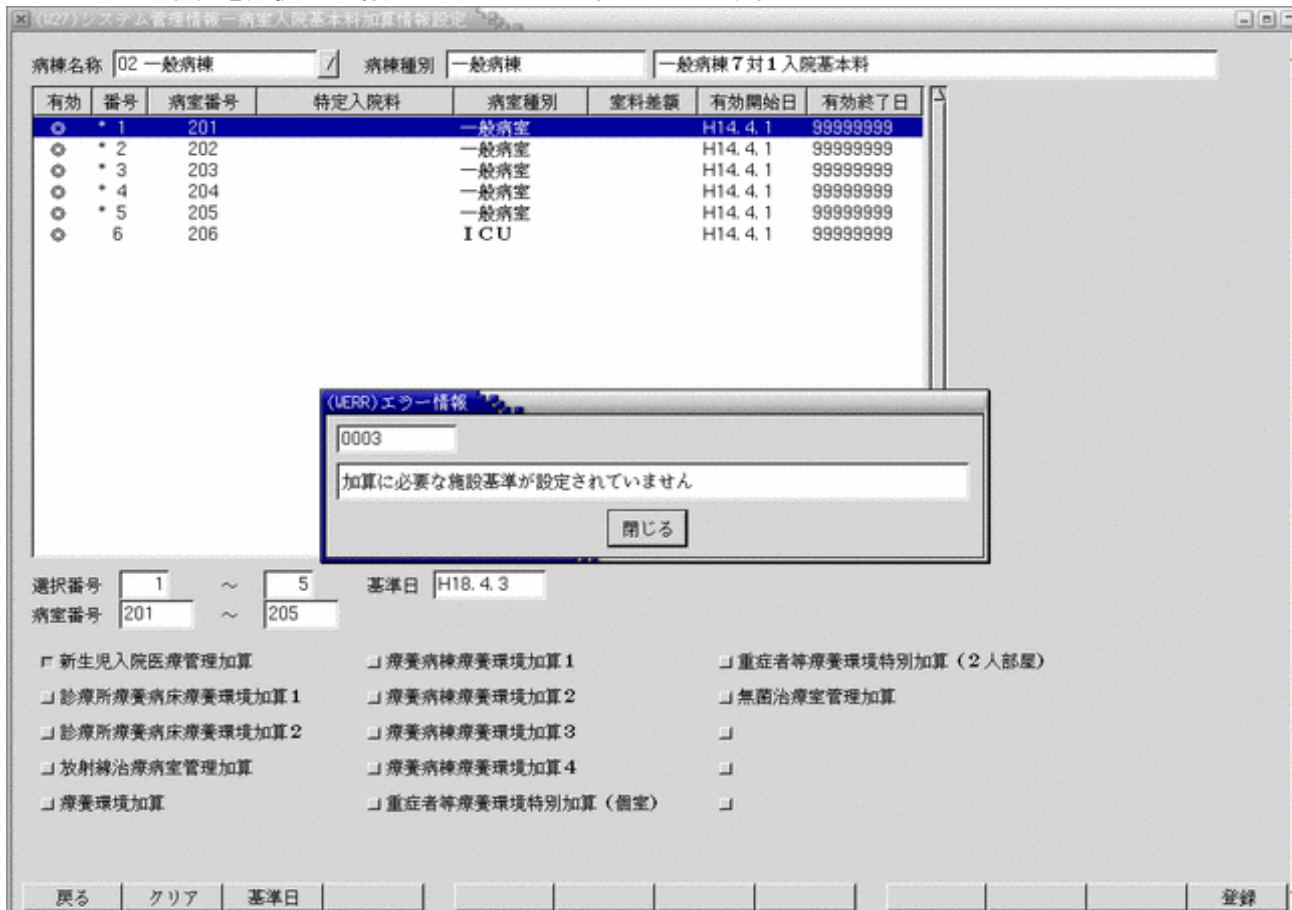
(027)システム管理情報ー病室入院基本料加算情報設定

病棟名称 02 一般病棟 / 病棟種別 一般病棟 一般病棟7対1入院基本料

| 有効 | 番号 | 病室番号 | 特定入院料 | 病室種別 | 室料差額 | 有効開始日 | 有効終了日 |
|---|---|---|---|---|---|---|---|
| ○ | *1 | 201 | | 一般病室 | | H14.4.1 | 99999999 |
| ○ | *2 | 202 | | 一般病室 | | H14.4.1 | 99999999 |
| ○ | *3 | 203 | | 一般病室 | | H14.4.1 | 99999999 |
| ○ | *4 | 204 | | 一般病室 | | H14.4.1 | 99999999 |
| ○ | *5 | 205 | | 一般病室 | | H14.4.1 | 99999999 |
| ○ | 6 | 206 | | ICU | | H14.4.1 | 99999999 |

(WERR)エラー情報
0003
加算に必要な施設基準が設定されていません
閉じる

選択番号 1 ～ 5 基準日 H18.4.3
病室番号 201 ～ 205

新生児入院医療管理加算
診療所療養病床療養環境加算1
診療所療養病床療養環境加算2
放射線治療病室管理加算
療養環境加算
療養病棟療養環境加算1
療養病棟療養環境加算2
療養病棟療養環境加算3
療養病棟療養環境加算4
重症者等療養環境特別加算（個室）
重症者等療養環境特別加算（2人部屋）
無菌治療室管理加算

戻る クリア 基準日 登録